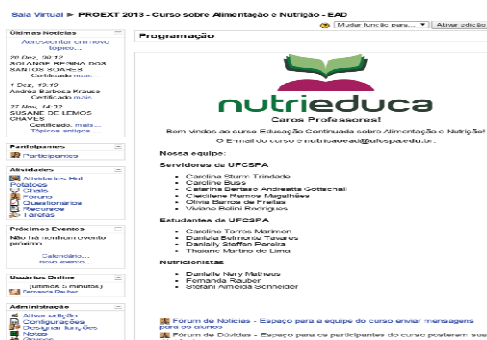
Sala Virtual ▶ PROEXT 2013 - Curso sobre Alimentação e Nutrição - EAD

Mudar função para... Ativar edição

Últimas Notícias

Acrescentar um novo tópico...

1 Dez, 20:12
SOLANGE REGINA DOS SANTOS SOARES
Certificado mais...

1 Dez, 15:19
Andréa Barbosa Krause
Certificado mais...

27 Nov, 14:22
SUSANE DE LEMOS CHAVES
Certificado, mais...
Tópicos antigos ...

Participantes

Participantes

Atividades

Atividades Hot
Potatoes
Chats
Fóruns
Questionários
Recursos
Tarefas

Próximos Eventos

Não há nenhum evento próximo

Calendário...
Novo evento...

Usuários Online

(últimos 5 minutos)
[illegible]

Administração

Ativar edição
Configurações
Designar funções
Notas
Grupos

Programação

nutrieduca
Caros Professores!

Bem vindos ao curso Educação Continuada sobre Alimentação e Nutrição!
O E-mail do curso é nutrieduca@ufcspa.edu.br.

Nossa equipe:

Servidoras da UFCSPA

Carolina Sturm Trindade
Caroline Buss
Catarina Bertaso Andreatta Gottschall
Cleciliene Ramos Magalhães
Olivia Barros de Freitas
Viviane Rollini Rodrigues

Estudantes da UFCSPA

Caroline Torres Marimon
Daniela Belmonte Teixeira
Danielly Steffen Pereira
Thaiane Martins de Lima

Nutricionistas

Danielle Nery Matheus
Fernanda Rauber
Stefani Almeida Schneider

Fórum de Notícias - Espaço para a equipe do curso enviar mensagens para os alunos
Fórum de Dúvidas - Espaço para os participantes do curso postarem suas